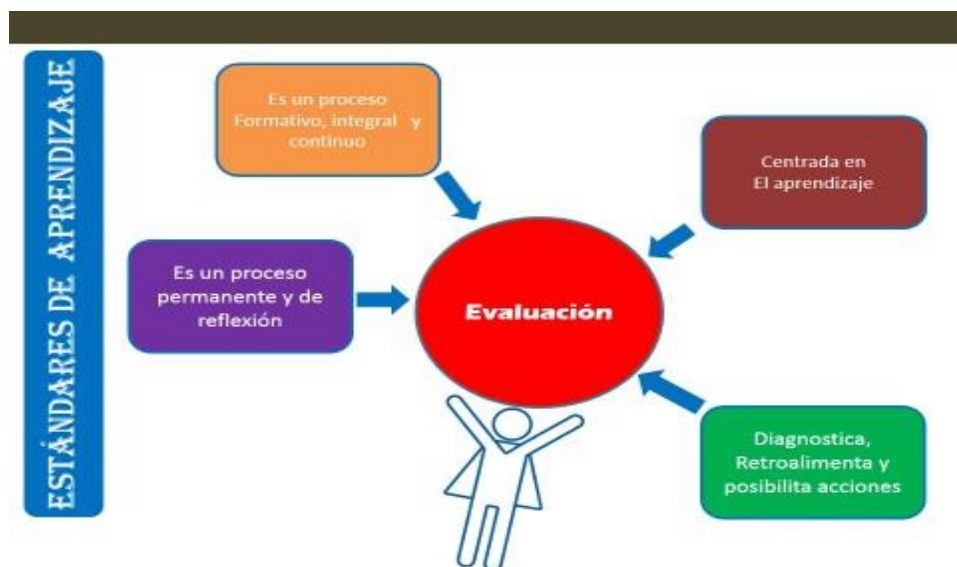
ESTÁNDARES DE APRENDIZAJE

Es un proceso Formativo, integral y continuo

Centrada en El aprendizaje

Es un proceso permanente y de reflexión

Evaluación

Diagnostica, Retroalimenta y posibilita acciones